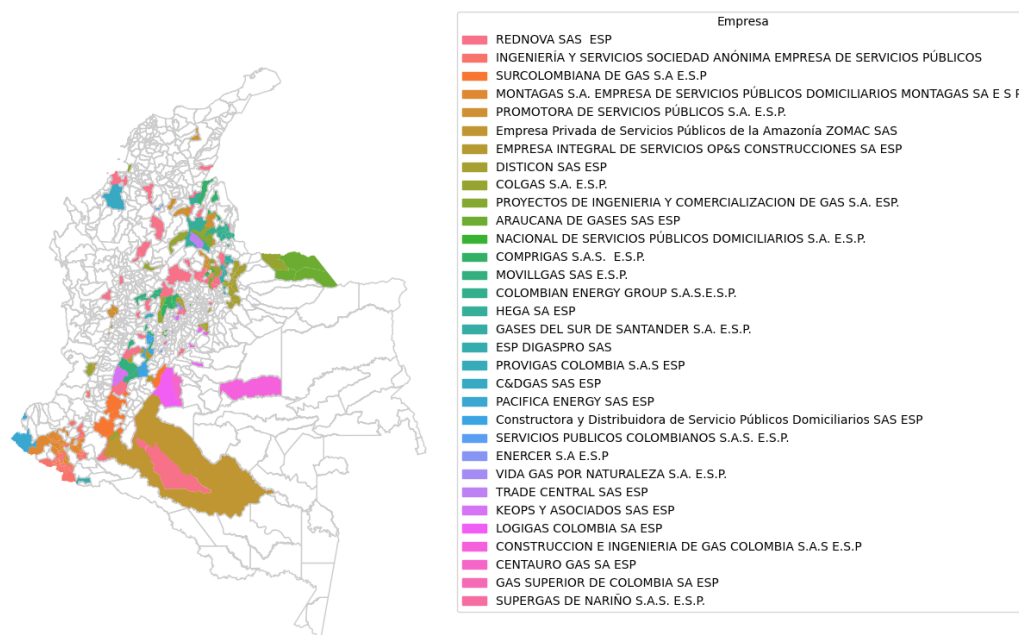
Empresa
REDNOVA SAS ESP
INGENIERÍA Y SERVICIOS SOCIEDAD ANÓNIMA EMPRESA DE SERVICIOS PÚBLICOS
SURCOLOMBIANA DE GAS S.A E.S.P
MONTAGAS S.A. EMPRESA DE SERVICIOS PÚBLICOS DOMICILIARIOS MONTAGAS SA E S P
PROMOTORA DE SERVICIOS PÚBLICOS S.A. E.S.P.
Empresa Privada de Servicios Públicos de la Amazonía ZOMAC SAS
EMPRESA INTEGRAL DE SERVICIOS OP&S CONSTRUCCIONES SA ESP
DISTICON SAS ESP
COLGAS S.A. E.S.P.
PROYECTOS DE INGENIERIA Y COMERCIALIZACION DE GAS S.A. ESP.
ARAUCANA DE GASES SAS ESP
NACIONAL DE SERVICIOS PÚBLICOS DOMICILIARIOS S.A. E.S.P.
COMPRIGAS S.A.S. E.S.P.
MOVILLGAS SAS E.S.P.
COLOMBIAN ENERGY GROUP S.A.S.E.S.P.
HEGA SA ESP
GASES DEL SUR DE SANTANDER S.A. E.S.P.
ESP DIGASPRO SAS
PROVIGAS COLOMBIA S.A.S ESP
C&DGAS SAS ESP
PACIFICA ENERGY SAS ESP
Constructora y Distribuidora de Servicio Públicos Domiciliarios SAS ESP
SERVICIOS PUBLICOS COLOMBIANOS S.A.S. E.S.P.
ENERCER S.A E.S.P
VIDA GAS POR NATURALEZA S.A. E.S.P.
TRADE CENTRAL SAS ESP
KEOPS Y ASOCIADOS SAS ESP
LOGIGAS COLOMBIA SA ESP
CONSTRUCCION E INGENIERIA DE GAS COLOMBIA S.A.S E.S.P
CENTAURO GAS SA ESP
GAS SUPERIOR DE COLOMBIA SA ESP
SUPERGAS DE NARIÑO S.A.S. E.S.P.